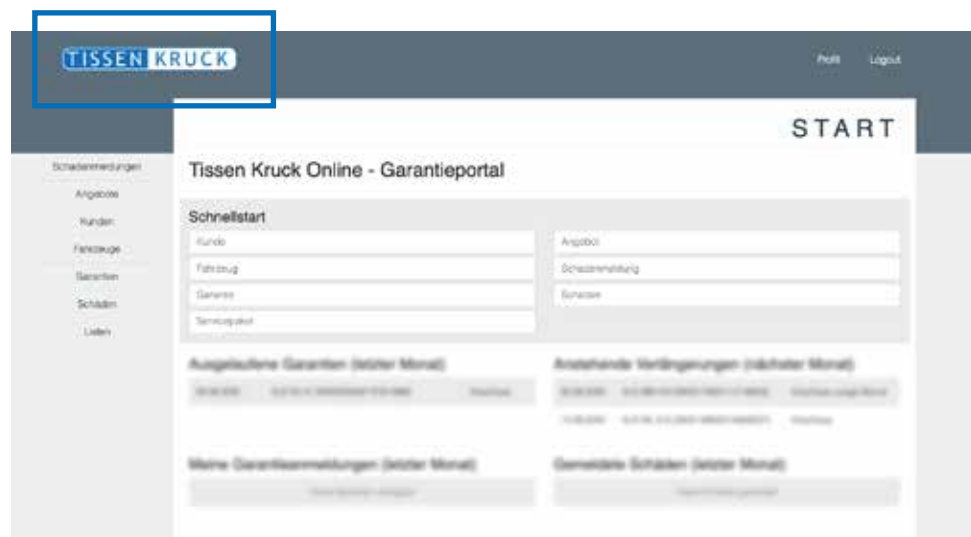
TISSEN KRUCK

Profil Logout

START

Schadenmeldungen
Angebote
Kunden
Fahrzeuge
Garantien
Schäden
Listen

Tissen Kruck Online - Garantieportal

Schnellstart

Kunde
Fahrzeug
Garantie
Servicepaket

Angebot
Schadenmeldung
Schaden

Ausgelaufene Garantien (letzter Monat)

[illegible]

Anstehende Verlängerungen (nächster Monat)

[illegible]

Meine Garantieanmeldungen (letzter Monat)

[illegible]

Gemeldete Schäden (letzter Monat)

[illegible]